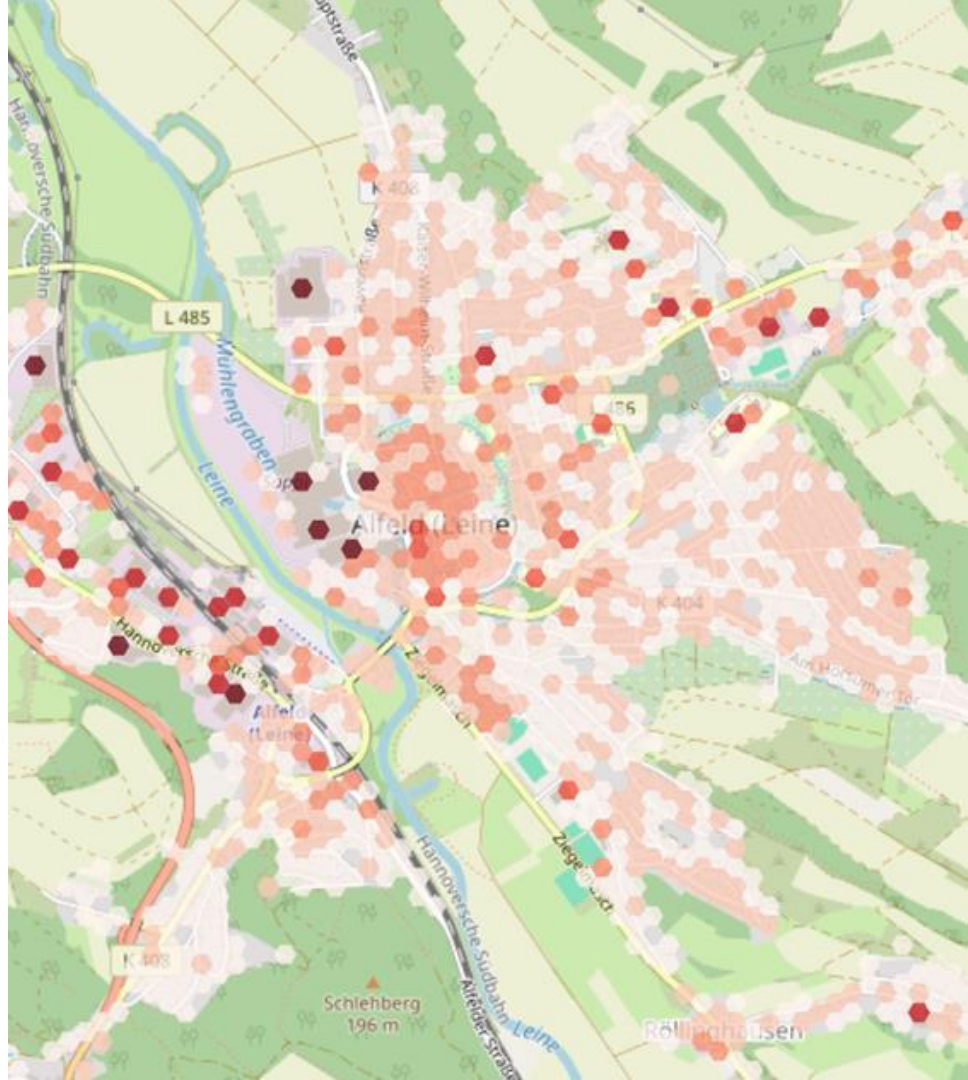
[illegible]ptstraße
Hannoversche Südbahn
K 408
L 485
Mühlengraben
Leine
Kaiser-Wilhelm-Straße
485
Alfeld (Leine)
K 404
Am Hörnumer Tor
Hannoversche Straße
Alfeld (Leine)
Ziegelmasch
Ziegelmasch
Hannoversche Südbahn
Leine
K 408
Schlehberg
196 m
Alfelder Straße
Röllinghausen